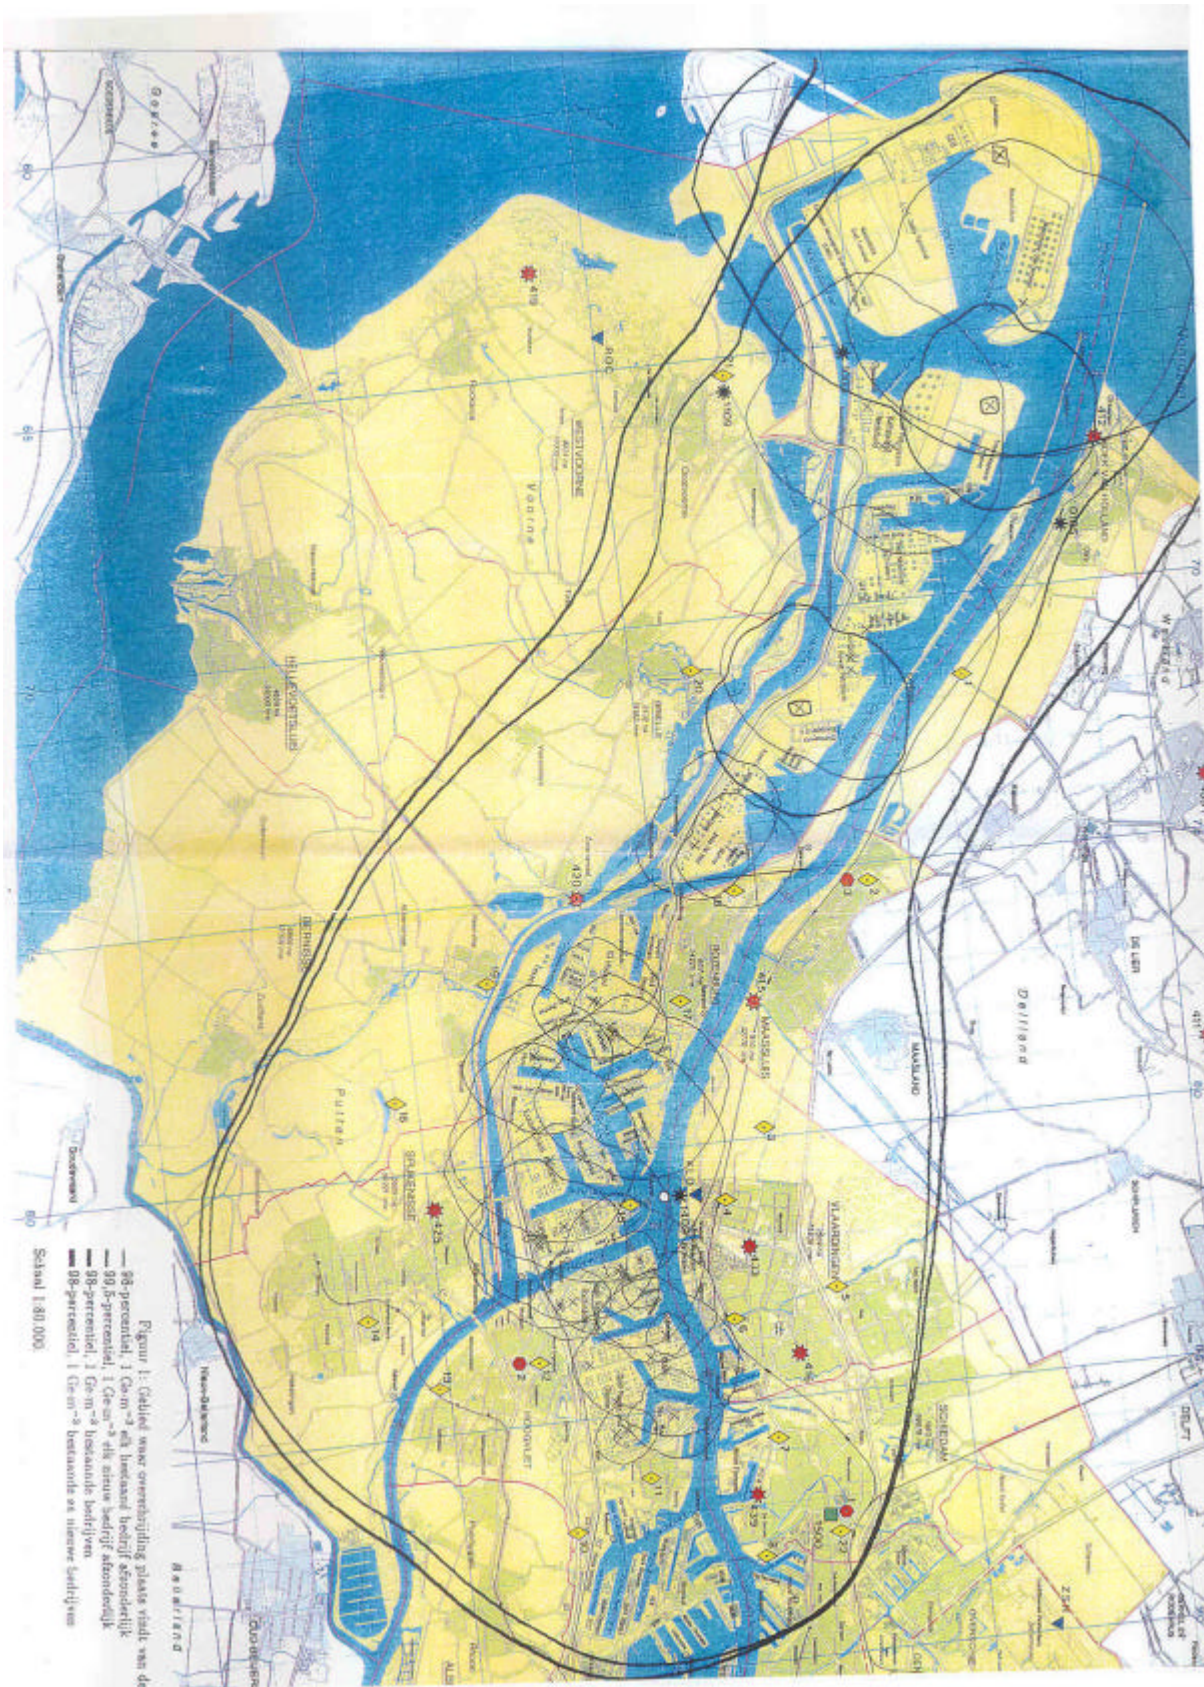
Figuur 1: Gebied waar overschrijding plaats vindt van de
— 98-percentiel, 1 Ge·m⁻³ elk bestaand bedrijf afzonderlijk
— 99,5-percentiel, 1 Ge·m⁻³ elk nieuw bedrijf afzonderlijk
— 98-percentiel, 2 Ge·m⁻³ bestaande bedrijven
— 98-percentiel, 1 Ge·m⁻³ bestaande en nieuwe bedrijven

Schaal 1:80.000

WESTVOORNE
Voorne
HELLEVOETSLUIS
BERNISSE
Putten
SPIJKENISSE
HOOGVLIET
ROZENBURG
MAASSLUIS
MAASLAND
VLAARDINGEN
SCHIEDAM
DELFT
DE LIER
Delfland
HOEK VAN HOLLAND
Goeree
OUD-BEIJERLAND
Nissewaard
Westland
ALBR
60
65
70
80